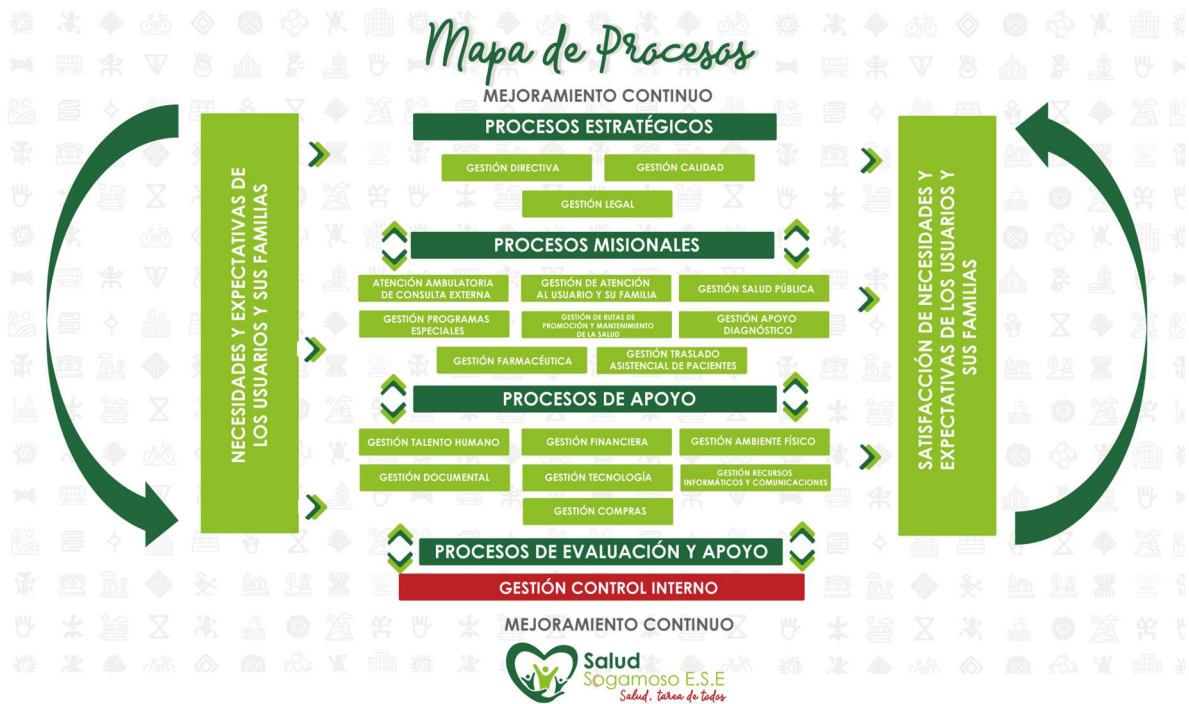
Mapa de Procesos

MEJORAMIENTO CONTINUO

NECESIDADES Y EXPECTATIVAS DE LOS USUARIOS Y SUS FAMILIAS

PROCESOS ESTRATÉGICOS

GESTIÓN DIRECTIVA

GESTIÓN CALIDAD

GESTIÓN LEGAL

PROCESOS MISIONALES

ATENCIÓN AMBULATORIA DE CONSULTA EXTERNA

GESTIÓN DE ATENCIÓN AL USUARIO Y SU FAMILIA

GESTIÓN SALUD PÚBLICA

GESTIÓN PROGRAMAS ESPECIALES

GESTIÓN DE RUTAS DE PROMOCIÓN Y MANTENIMIENTO DE LA SALUD

GESTIÓN APOYO DIAGNÓSTICO

GESTIÓN FARMACÉUTICA

GESTIÓN TRASLADO ASISTENCIAL DE PACIENTES

PROCESOS DE APOYO

GESTIÓN TALENTO HUMANO

GESTIÓN FINANCIERA

GESTIÓN AMBIENTE FÍSICO

GESTIÓN DOCUMENTAL

GESTIÓN TECNOLOGÍA

GESTIÓN RECURSOS INFORMÁTICOS Y COMUNICACIONES

GESTIÓN COMPRAS

PROCESOS DE EVALUACIÓN Y APOYO

GESTIÓN CONTROL INTERNO

SATISFACCIÓN DE NECESIDADES Y EXPECTATIVAS DE LOS USUARIOS Y SUS FAMILIAS

MEJORAMIENTO CONTINUO

Salud Sogamoso E.S.E
Salud, tarea de todos